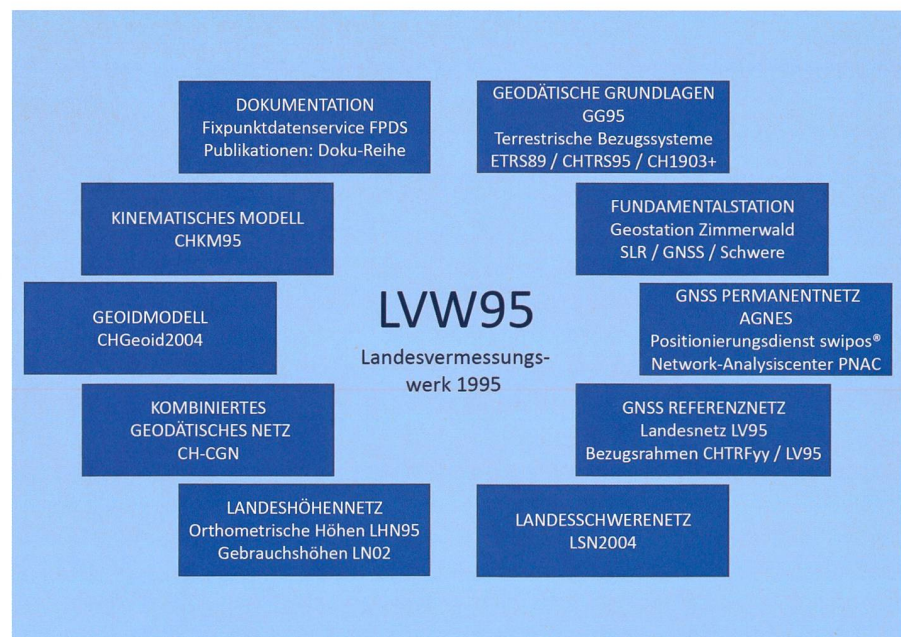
DOKUMENTATION
Fixpunktdatenservice FPDS
Publikationen: Doku-Reihe

GEODÄTISCHE GRUNDLAGEN
GG95
Terrestrische Bezugssysteme
ETRS89 / CHTRS95 / CH1903+

KINEMATISCHES MODELL
CHKM95

FUNDAMENTALSTATION
Geostation Zimmerwald
SLR / GNSS / Schwere

GEOIDMODELL
CHGeoid2004

LVW95

Landesvermessungswerk 1995

GNSS PERMANENTNETZ
AGNES
Positionierungsdienst swipos®
Network-Analysiscenter PNAC

KOMBINIERTES
GEODÄTISCHES NETZ
CH-CGN

GNSS REFERENZNETZ
Landesnetz LV95
Bezugsrahmen CHTRFyy / LV95

LANDESHÖHENNETZ
Orthometrische Höhen LHN95
Gebrauchshöhen LN02

LANDESSCHWERENETZ
LSN2004